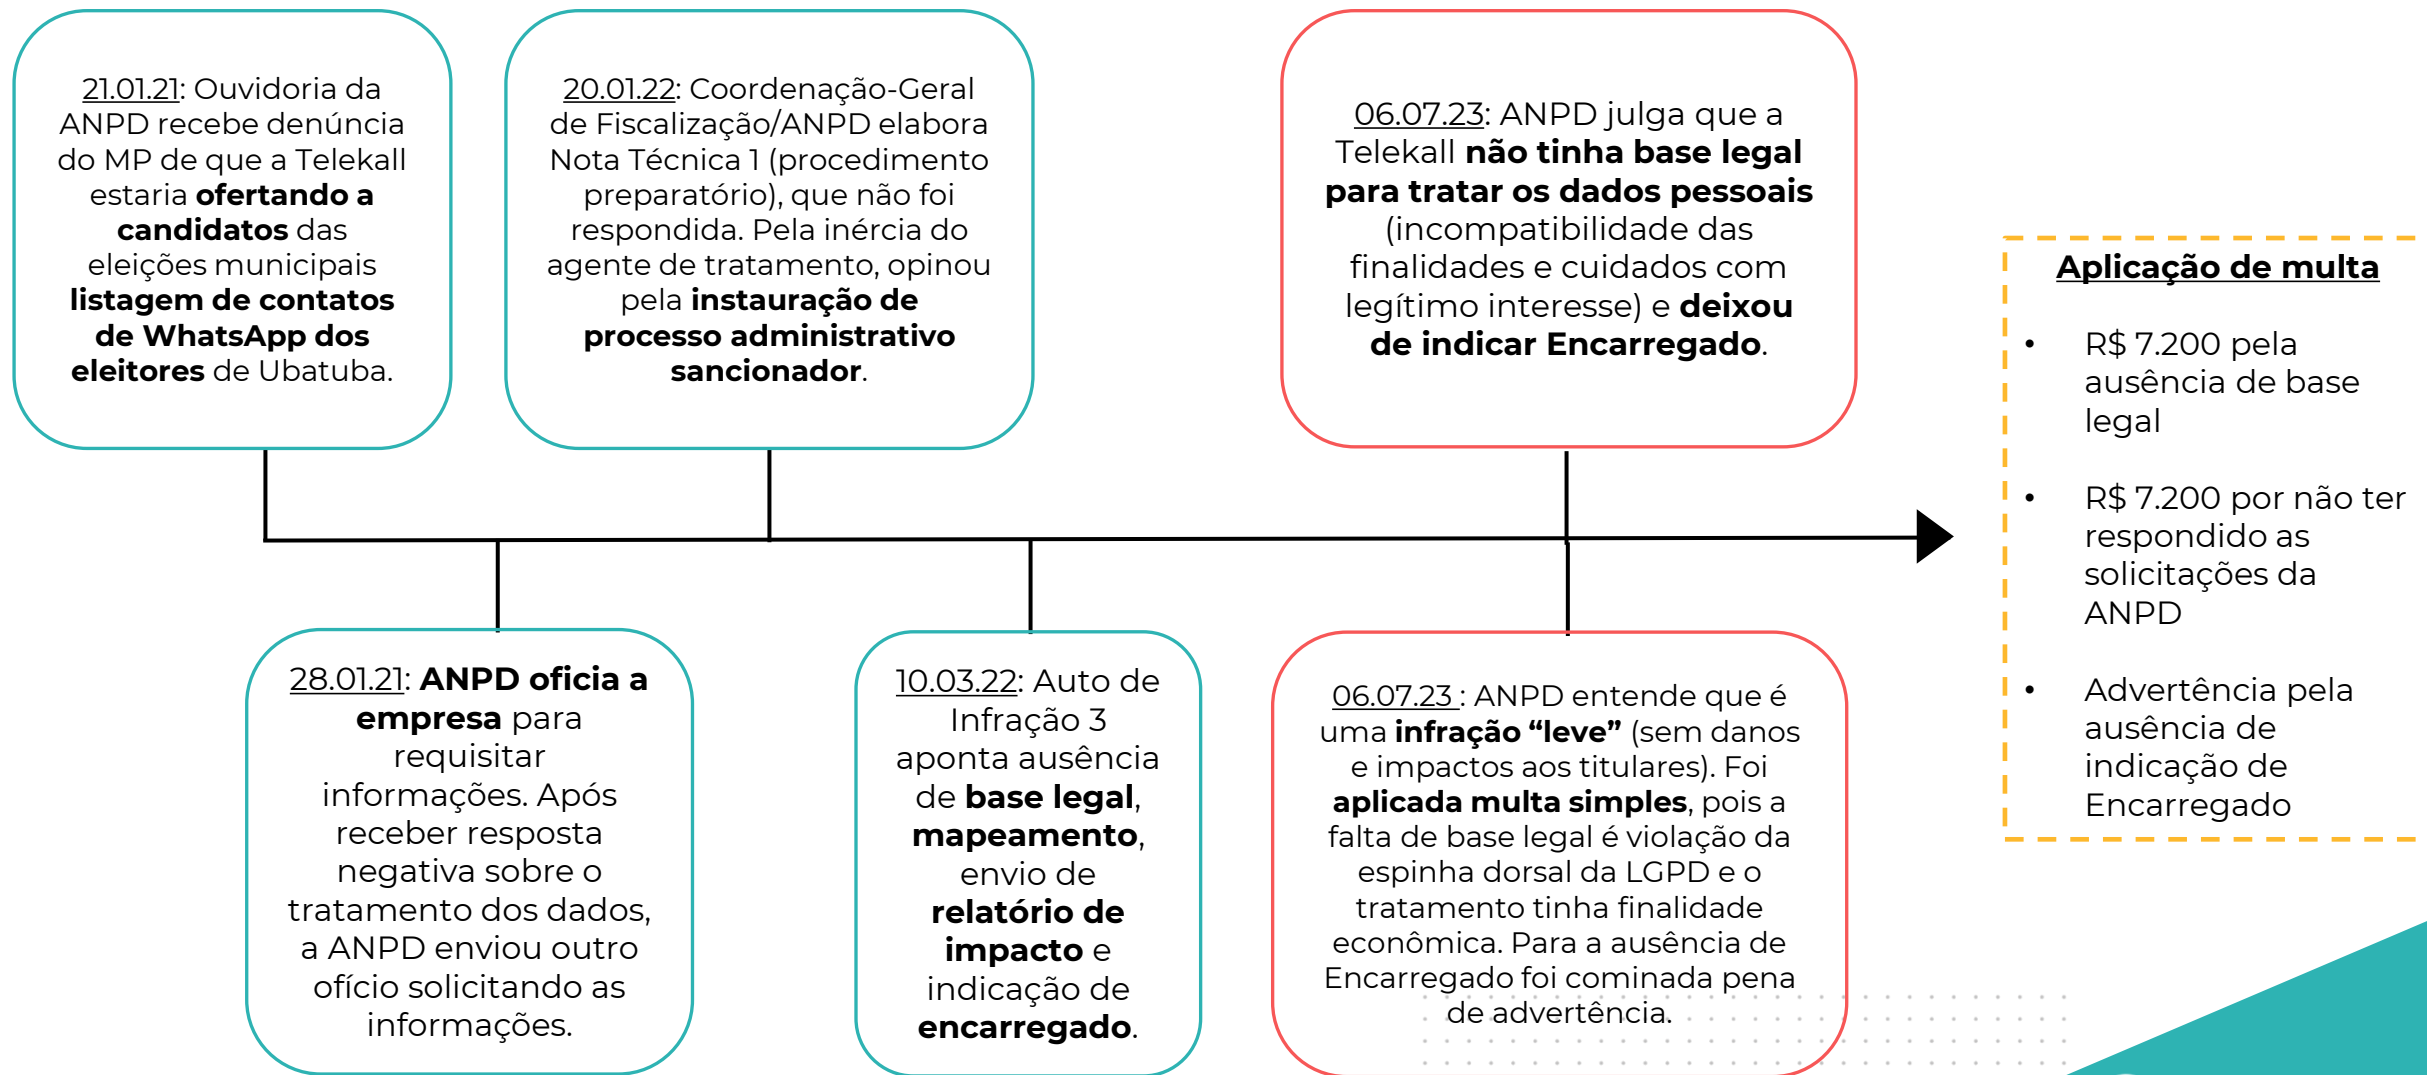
21.01.21: Ouvidoria da ANPD recebe denúncia do MP de que a Telekall estaria ofertando a candidatos das eleições municipais listagem de contatos de WhatsApp dos eleitores de Ubatuba.

20.01.22: Coordenação-Geral de Fiscalização/ANPD elabora Nota Técnica 1 (procedimento preparatório), que não foi respondida. Pela inércia do agente de tratamento, opinou pela instauração de processo administrativo sancionador.

06.07.23: ANPD julga que a Telekall não tinha base legal para tratar os dados pessoais (incompatibilidade das finalidades e cuidados com legítimo interesse) e deixou de indicar Encarregado.

Aplicação de multa

- R$ 7.200 pela ausência de base legal
- R$ 7.200 por não ter respondido as solicitações da ANPD
- Advertência pela ausência de indicação de Encarregado

28.01.21: ANPD oficia a empresa para requisitar informações. Após receber resposta negativa sobre o tratamento dos dados, a ANPD enviou outro ofício solicitando as informações.

10.03.22: Auto de Infração 3 aponta ausência de base legal, mapeamento, envio de relatório de impacto e indicação de encarregado.

06.07.23 : ANPD entende que é uma infração “leve” (sem danos e impactos aos titulares). Foi aplicada multa simples, pois a falta de base legal é violação da espinha dorsal da LGPD e o tratamento tinha finalidade econômica. Para a ausência de Encarregado foi cominada pena de advertência.